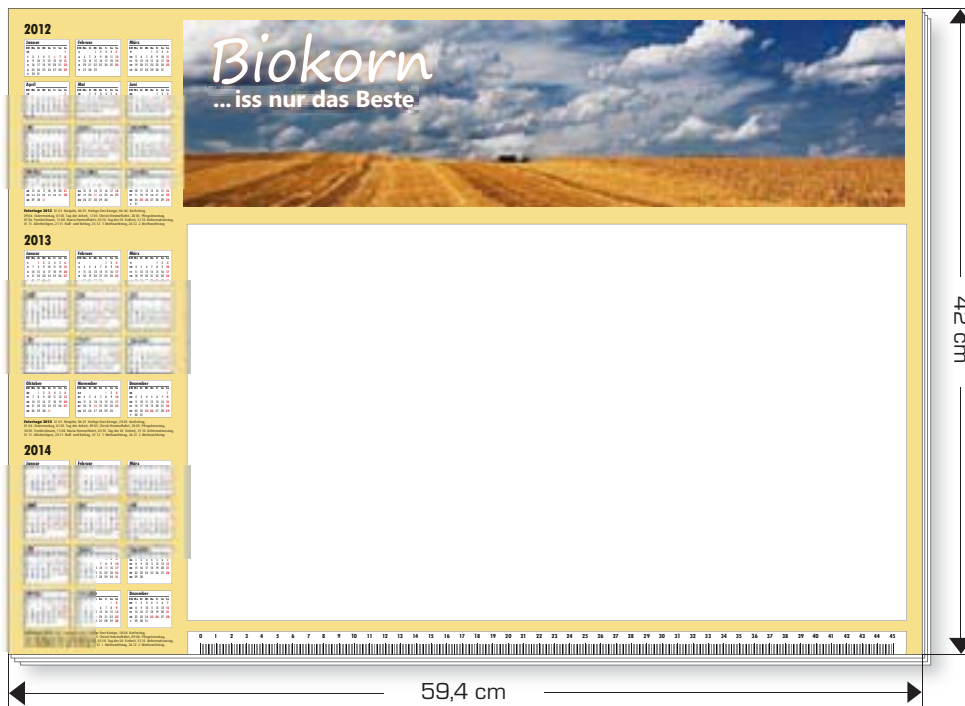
2012

Januar

Februar

März

April

Mai

Juni

2013

Januar

Februar

März

Oktober

November

Dezember

2014

Januar

Februar

März

Dezember

Biokorn

... iss nur das Beste

0 1 2 3 4 5 6 7 8 9 10 11 12 13 14 15 16 17 18 19 20 21 22 23 24 25 26 27 28 29 30 31 32 33 34 35 36 37 38 39 40 41 42 43 44 45

42 cm

59,4 cm